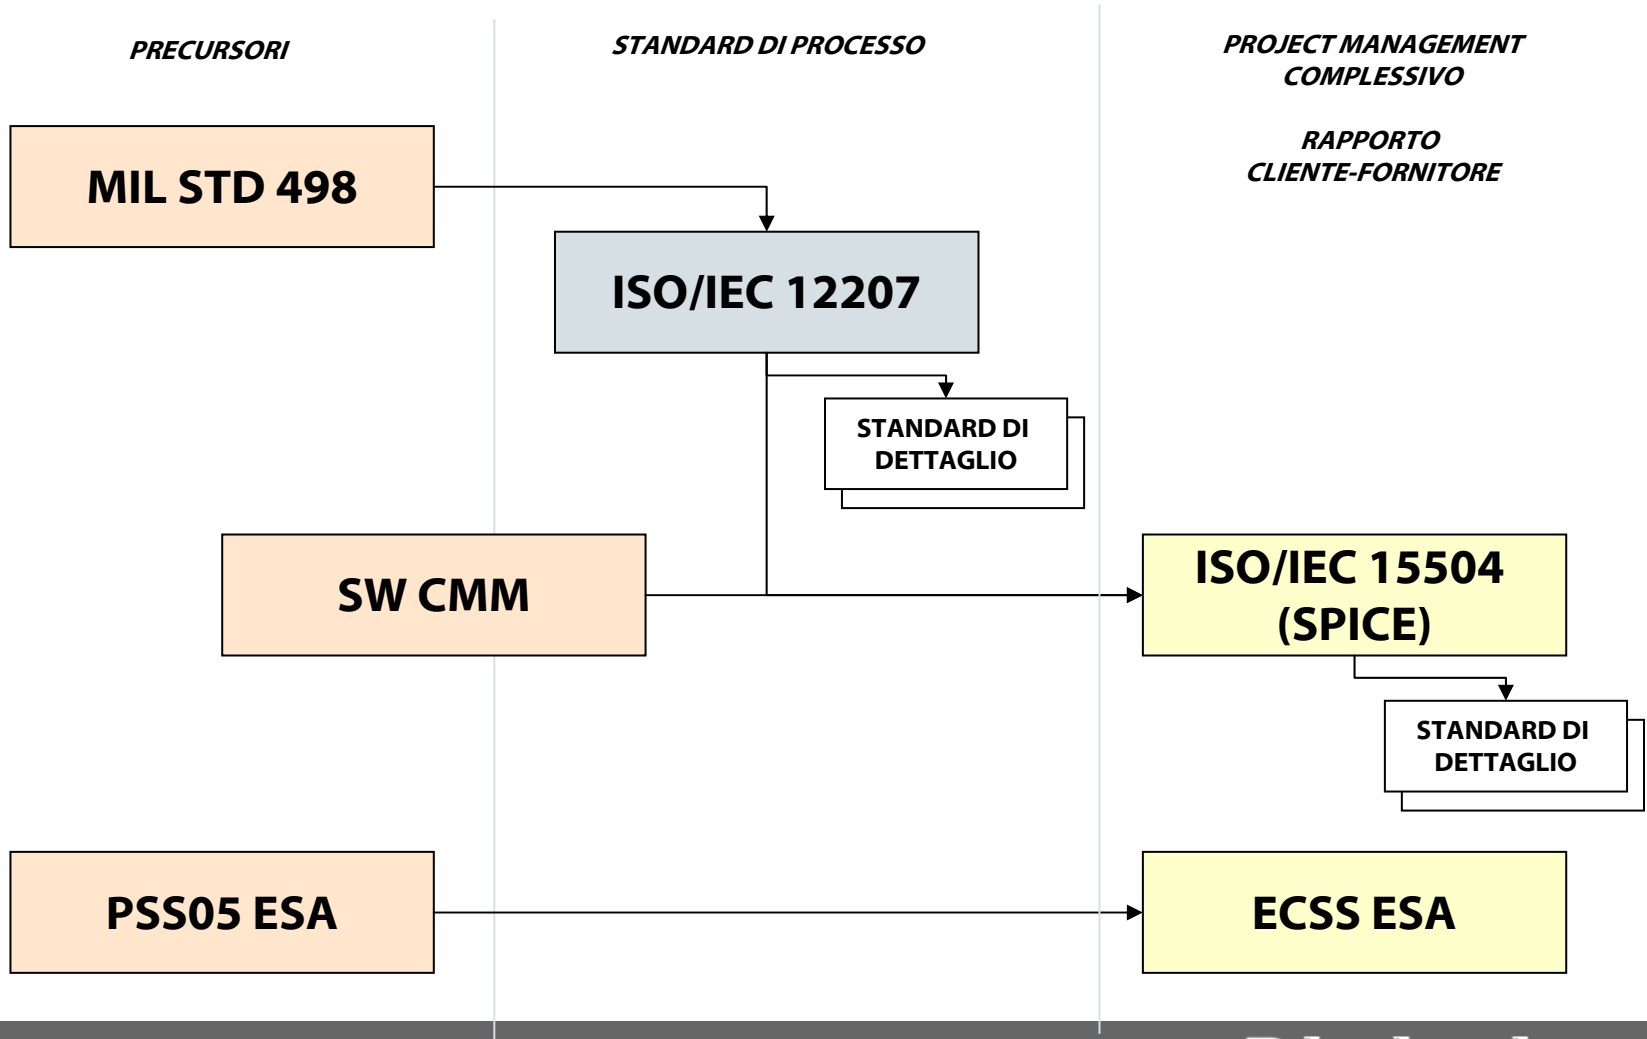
PRECURSORI

STANDARD DI PROCESSO

PROJECT MANAGEMENT COMPLESSIVO

RAPPORTO CLIENTE-FORNITORE

MIL STD 498

ISO/IEC 12207

STANDARD DI DETTAGLIO

SW CMM

ISO/IEC 15504 (SPICE)

STANDARD DI DETTAGLIO

PSS05 ESA

ECSS ESA